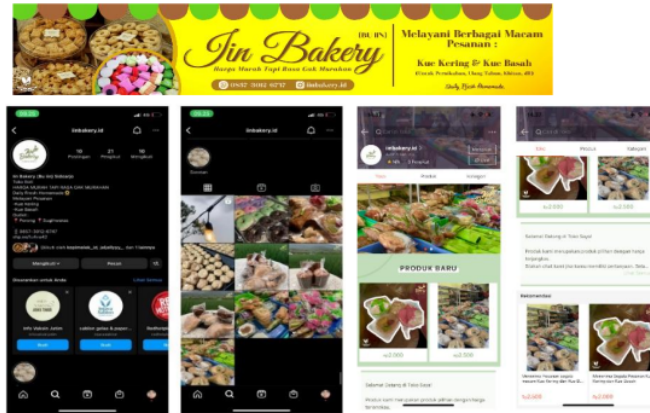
Jin Bakery (BU IIN)

Harga Murah Tapi Rasa Gak Murahan

0852 3002 6757 @inbakery.id

Melayani Berbagai Macam Pesanan :

Kue Kering & Kue Basah

Daily Fresh Homemade

inbakery.id

10 Postingan 21 Pengikut 18 Mengikuti

Jin Bakery (Bu Iin) Sidoarjo

Mengikuti Pesan

Ditemukan untuk Anda Lihat Semua

Ikuti Ikuti

PRODUK BARU

Toko Produk Kategori

Rp2.000 Rp2.000

Rekomendasi

Rp2.000 Rp2.000